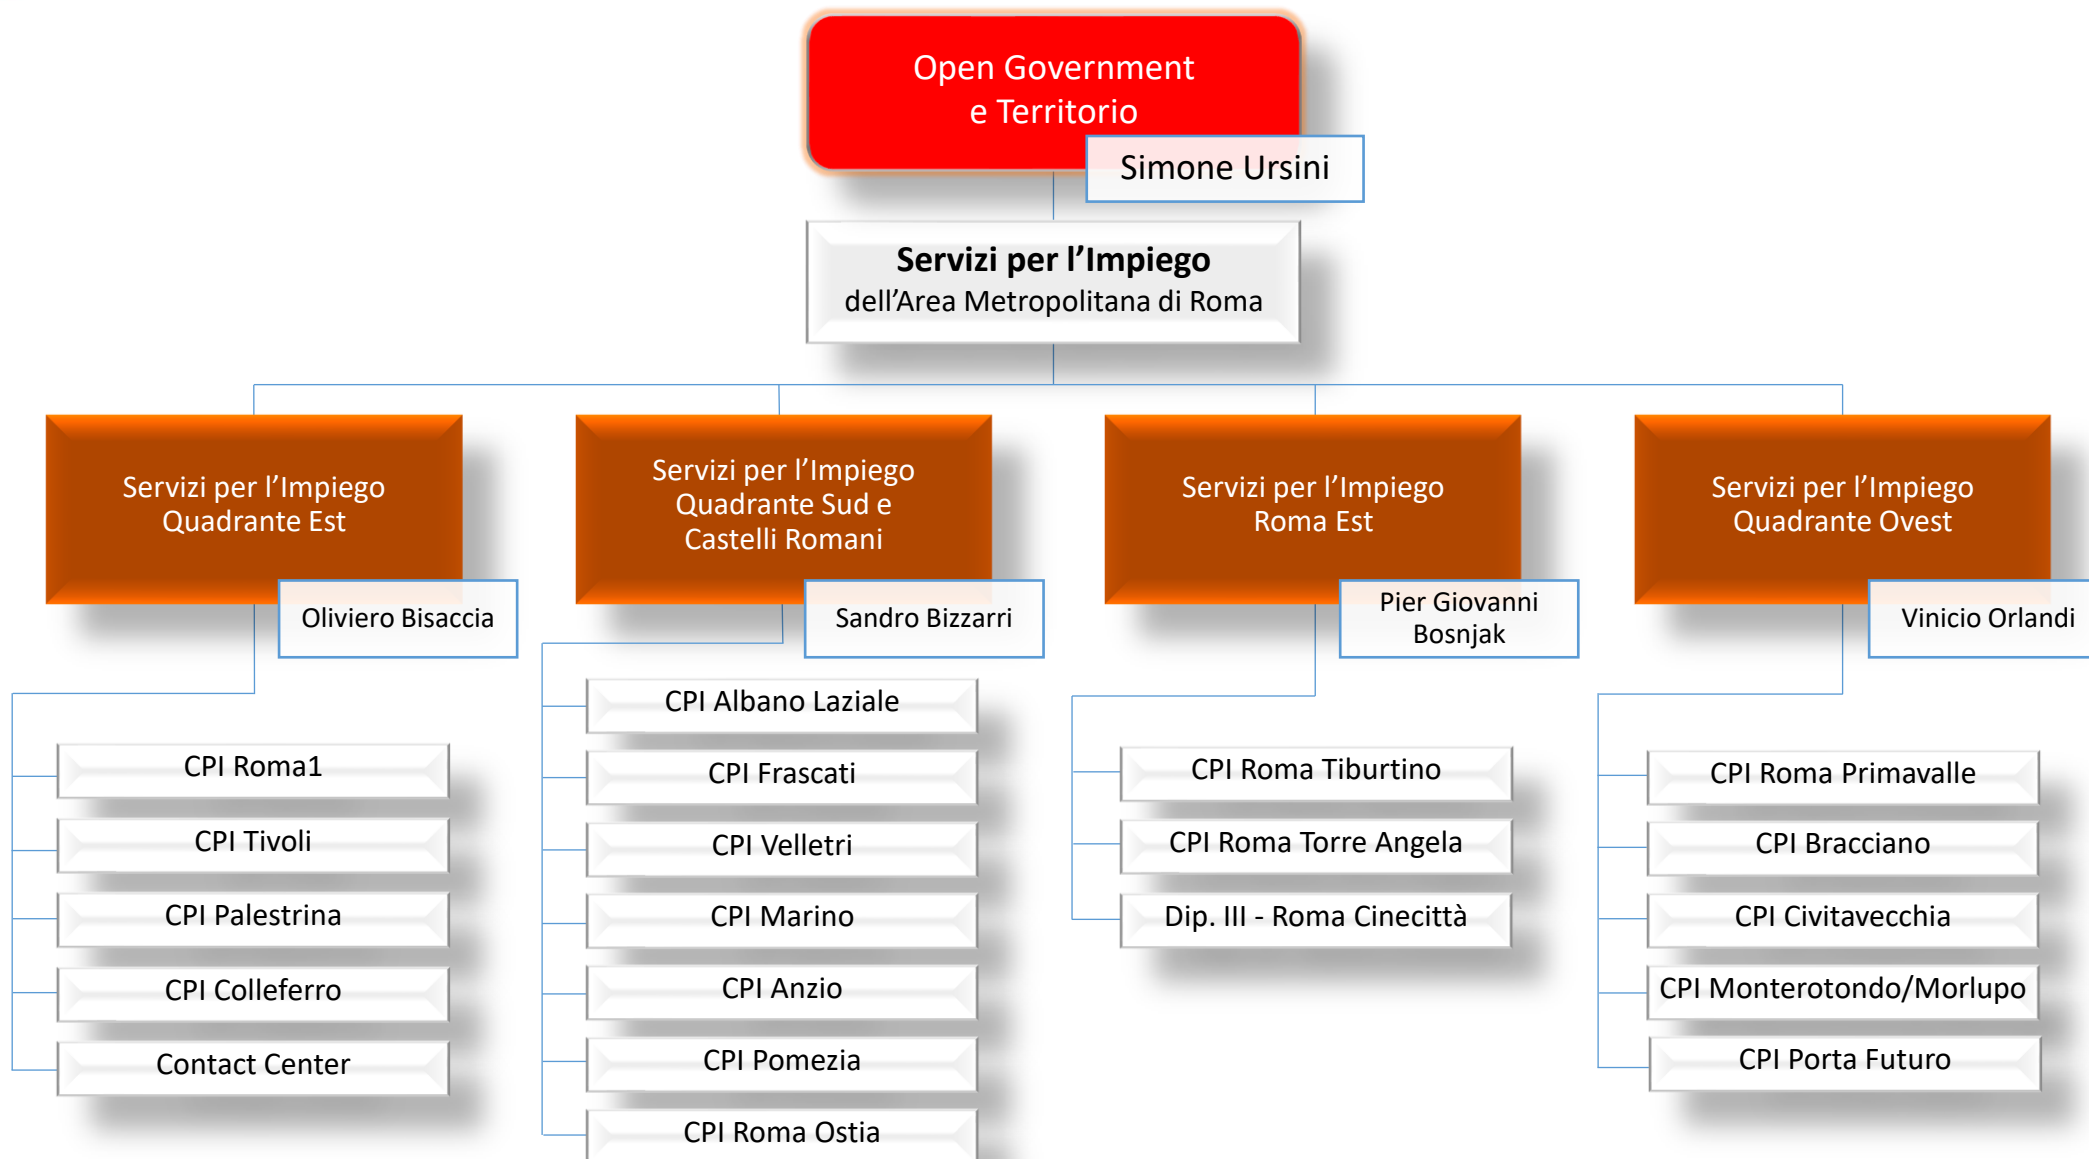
Open Government
e Territorio

Simone Ursini

**Servizi per l’Impiego**
dell’Area Metropolitana di Roma

Servizi per l’Impiego
Quadrante Est

Oliviero Bisaccia

CPI Roma1

CPI Tivoli

CPI Palestrina

CPI Colleferro

Contact Center

Servizi per l’Impiego
Quadrante Sud e
Castelli Romani

Sandro Bizzarri

CPI Albano Laziale

CPI Frascati

CPI Velletri

CPI Marino

CPI Anzio

CPI Pomezia

CPI Roma Ostia

Servizi per l’Impiego
Roma Est

Pier Giovanni
Bosnjak

CPI Roma Tiburtino

CPI Roma Torre Angela

Dip. III - Roma Cinecittà

Servizi per l’Impiego
Quadrante Ovest

Vinicio Orlandi

CPI Roma Primavalle

CPI Bracciano

CPI Civitavecchia

CPI Monterotondo/Morlupo

CPI Porta Futuro